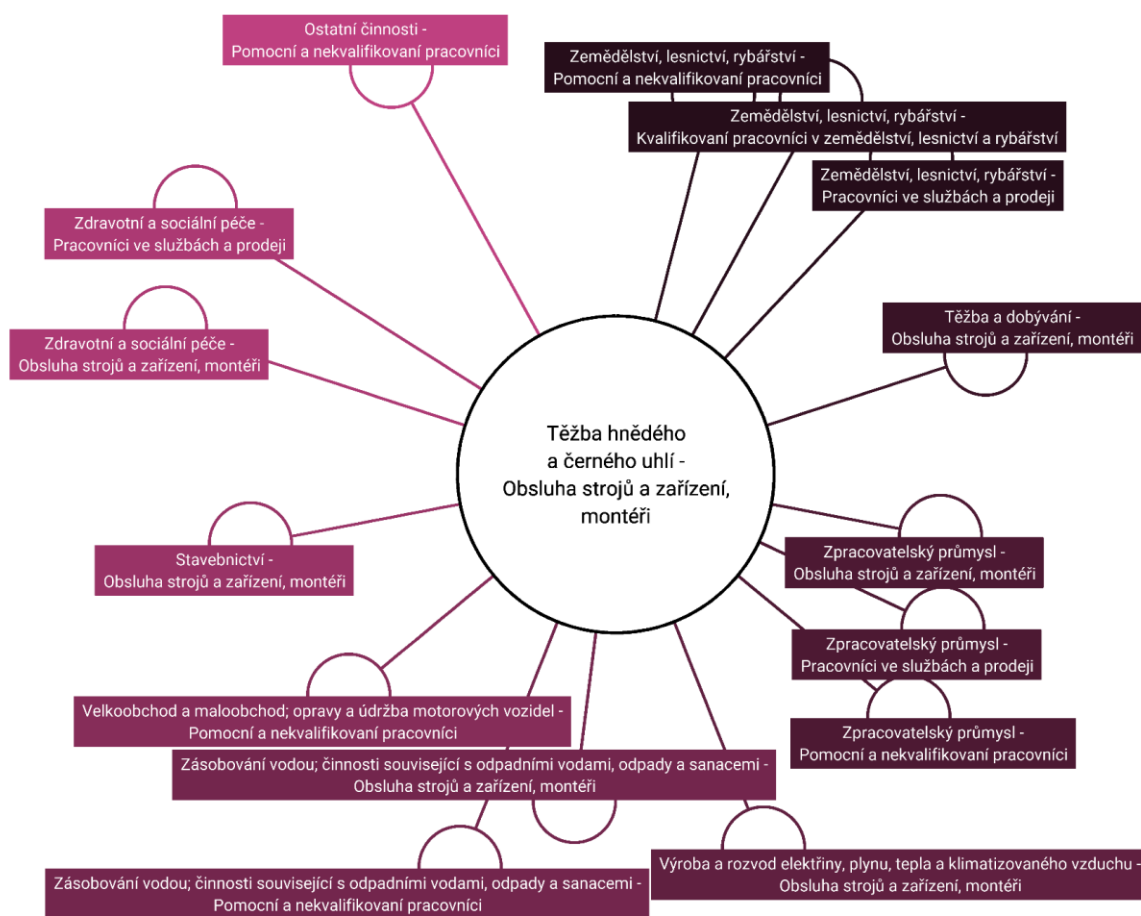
Ostatní činnosti - Pomocní a nekvalifikovaní pracovníci

Zemědělství, lesnictví, rybářství - Pomocní a nekvalifikovaní pracovníci

Zemědělství, lesnictví, rybářství - Kvalifikovaní pracovníci v zemědělství, lesnictví a rybářství

Zemědělství, lesnictví, rybářství - Pracovníci ve službách a prodeji

Zdravotní a sociální péče - Pracovníci ve službách a prodeji

Zdravotní a sociální péče - Obsluha strojů a zařízení, montéři

Těžba a dobývání - Obsluha strojů a zařízení, montéři

Těžba hnědého a černého uhlí - Obsluha strojů a zařízení, montéři

Stavebnictví - Obsluha strojů a zařízení, montéři

Zpracovatelský průmysl - Obsluha strojů a zařízení, montéři

Zpracovatelský průmysl - Pracovníci ve službách a prodeji

Zpracovatelský průmysl - Pomocní a nekvalifikovaní pracovníci

Velkoobchod a maloobchod; opravy a údržba motorových vozidel - Pomocní a nekvalifikovaní pracovníci

Zásobování vodou; činnosti související s odpadními vodami, odpady a sanacemi - Obsluha strojů a zařízení, montéři

Výroba a rozvod elektřiny, plynu, tepla a klimatizovaného vzduchu - Obsluha strojů a zařízení, montéři

Zásobování vodou; činnosti související s odpadními vodami, odpady a sanacemi - Pomocní a nekvalifikovaní pracovníci